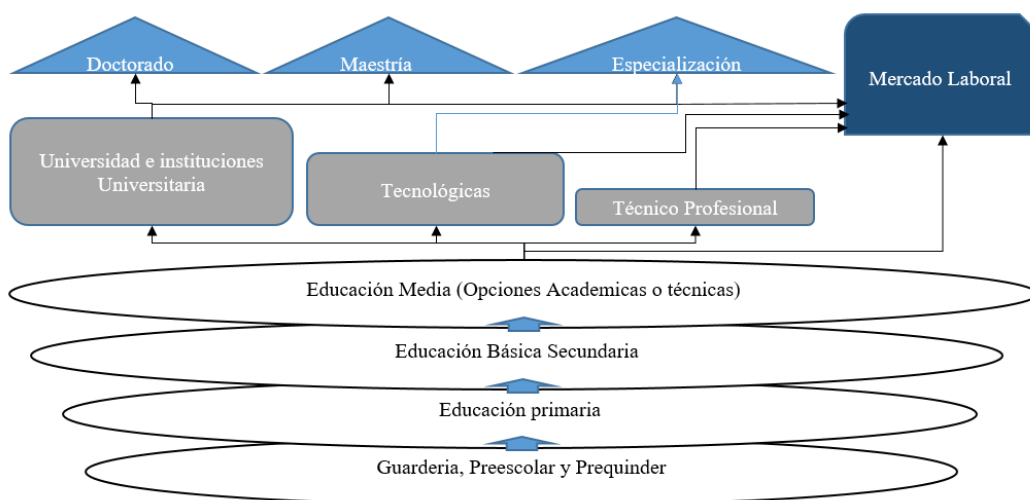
Doctorado

Maestría

Especialización

Mercado Laboral

Universidad e instituciones Universitaria

Tecnológicas

Técnico Profesional

Educación Media (Opciones Academicas o técnicas)

Educación Básica Secundaria

Educación primaria

Guarderia, Preescolar y Prequinder